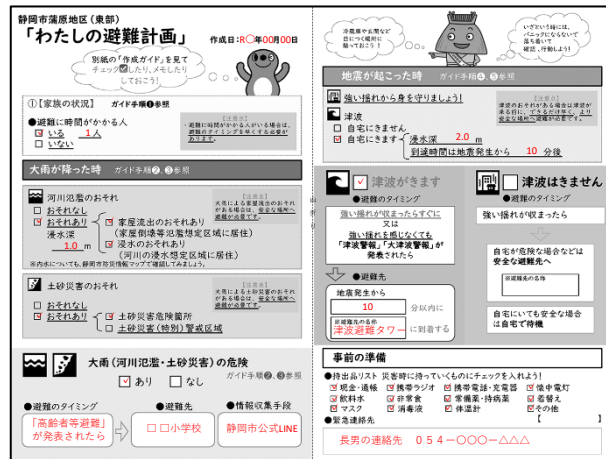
静岡市蒲原地区（東部）
「わたしの避難計画」　作成日：R〇年00月00日

別紙の「作成ガイド」を見て
チェック☑したり、メモしたりしておこう！

①［家族の状況］　ガイド手順❶参照
●避難に時間がかかる人
☑ いる　1人
☐ いない

【注意点】
避難に時間がかかる人がいる場合は、避難のタイミングを早くする必要があります。

大雨が降った時　ガイド手順❷、❸参照

☐ 河川氾濫のおそれ
☐ おそれなし
☑ おそれあり　☑ 家屋流出のおそれあり
（家屋倒壊等氾濫想定区域に居住）
浸水深　1.0 m　☑ 浸水のおそれあり
（河川の浸水想定区域に居住）
※内水についても、静岡市防災情報マップで確認してみましょう。

【注意点】
大雨による家屋流出のおそれがある場合、「安全な場所へ避難」が必要です。

☐ 土砂災害のおそれ
☐ おそれなし
☑ おそれあり　☑ 土砂災害危険箇所
☐ 土砂災害（特別）警戒区域

【注意点】
大雨による土砂災害のおそれがある場合、「安全な場所へ避難」が必要です。

大雨（河川氾濫・土砂災害）の危険
☑ あり　☐ なし
ガイド手順❷、❸参照
●避難のタイミング
「高齢者等避難」が発表されたら
●避難先
□□小学校
●情報収集手段
静岡市公式LINE

浮橋の事前準備の地面作り

沖島の崖の、高台とか、避難場所が、どこにあるか、確認しておこう！

いざという時には、パニックにならないで落ち着いて、確認、行動しよう！

地震が起こった時　ガイド手順❹、❺参照
強い揺れから身を守りましょう！
☐ 津波
☐ 自宅にきません
☑ 自宅にきます → 津波浸水深　2.0 m
到達時間は地震発生から　10 分後

【注意点】
津波のおそれがある場合は速やかに避難することが必要です。より安全な場所へ避難が必要です。

☑ 津波がきます
●避難のタイミング
強い揺れが収まったらすぐに
又は
強い揺れを感じなくても
「津波警報」「大津波警報」が発表されたら
●避難先
地震発生から
10　分以内に
※避難先の名称
津波避難タワー　に到着する

☐ 津波はきません
●避難のタイミング
強い揺れが収まったら
自宅に危険な場合は安全な避難先へ
※避難先の名称
自宅にいても安全な場合は自宅で待機

事前の準備
●持出品リスト 災害時に持っていくものにチェックを入れよう！
☑ 現金・通帳　☑ 携帯ラジオ　☑ 携帯電話・充電器　☑ 懐中電灯
☑ 飲料水　☑ 非常食　☑ 常備薬・持病薬　☑ 着替え
☑ マスク　☑ 消毒液　☑ 体温計　☑ その他【　】
●緊急連絡先
長男の連絡先　０５４－〇〇〇－△△△